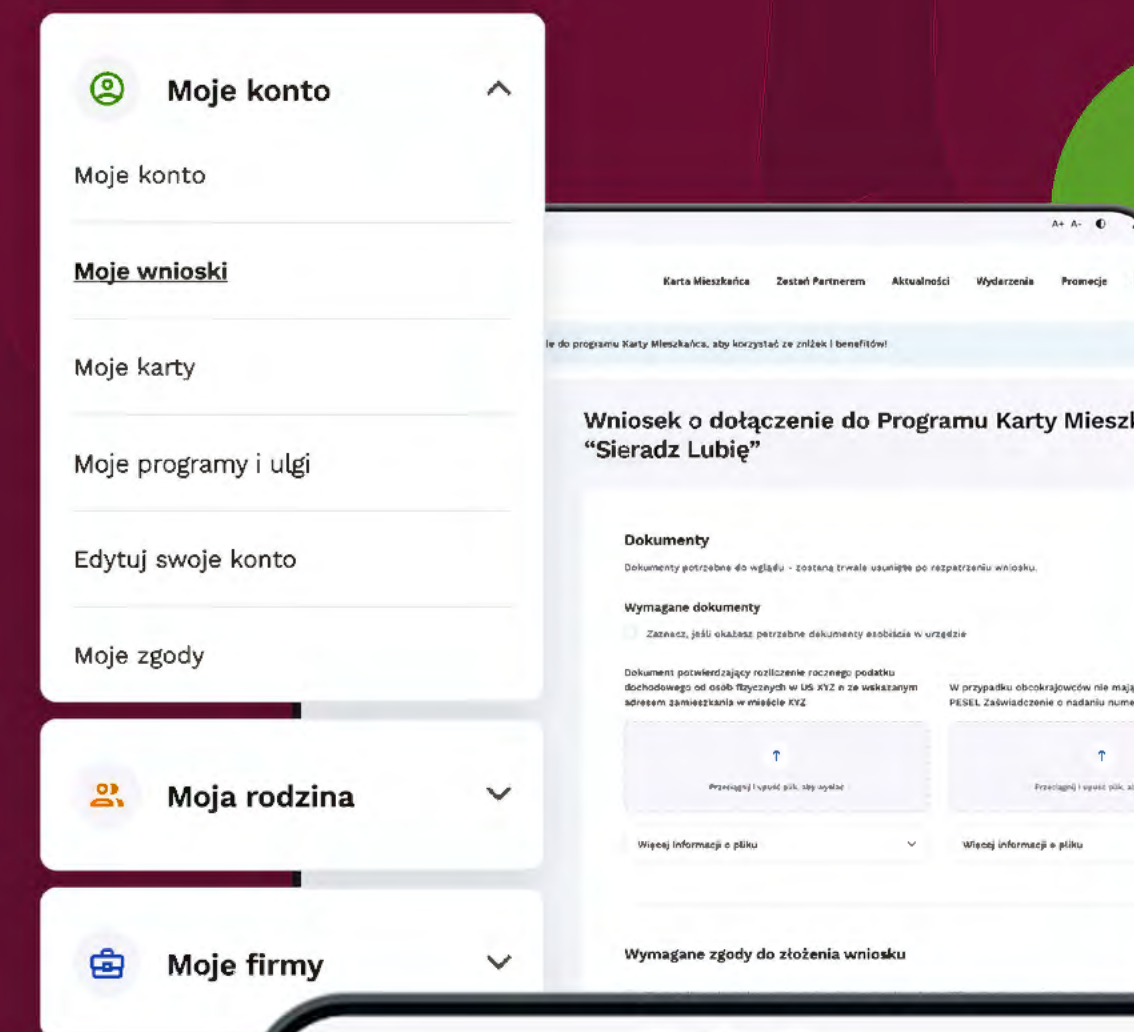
Moje konto

Moje konto

Moje wnioski

Moje karty

Moje programy i ulgi

Edytuj swoje konto

Moje zgody

Moja rodzina

Moje firmy

A+ A-

Karta Mieszkańca Zostań Partnerem Aktualności Wydarzenia Promocje

ie do programu Karty Mieszkańca, aby korzystać ze zniżek i benefitów!

Wniosek o dołączenie do Programu Karty Mieszk
"Sieradz Lubię"

Dokumenty

Dokumenty potrzebne do wglądu - zostaną trwale usunięte po rozpatrzeniu wniosku.

Wymagane dokumenty

Zaznacz, jeśli okażesz potrzebne dokumenty osobiście w urzędzie

Dokument potwierdzający rozliczenie rocznego podatku dochodowego od osób fizycznych w US XYZ n ze wskazanym adresem zamieszkania w mieście XYZ

W przypadku obcokrajowców nie mają PESEL Zaświadczenie o nadaniu nume

Przeciągnij i upuść plik, aby wysłać

Przeciągnij i upuść plik, a

Więcej informacji o pliku

Więcej informacji o pliku

Wymagane zgody do złożenia wniosku